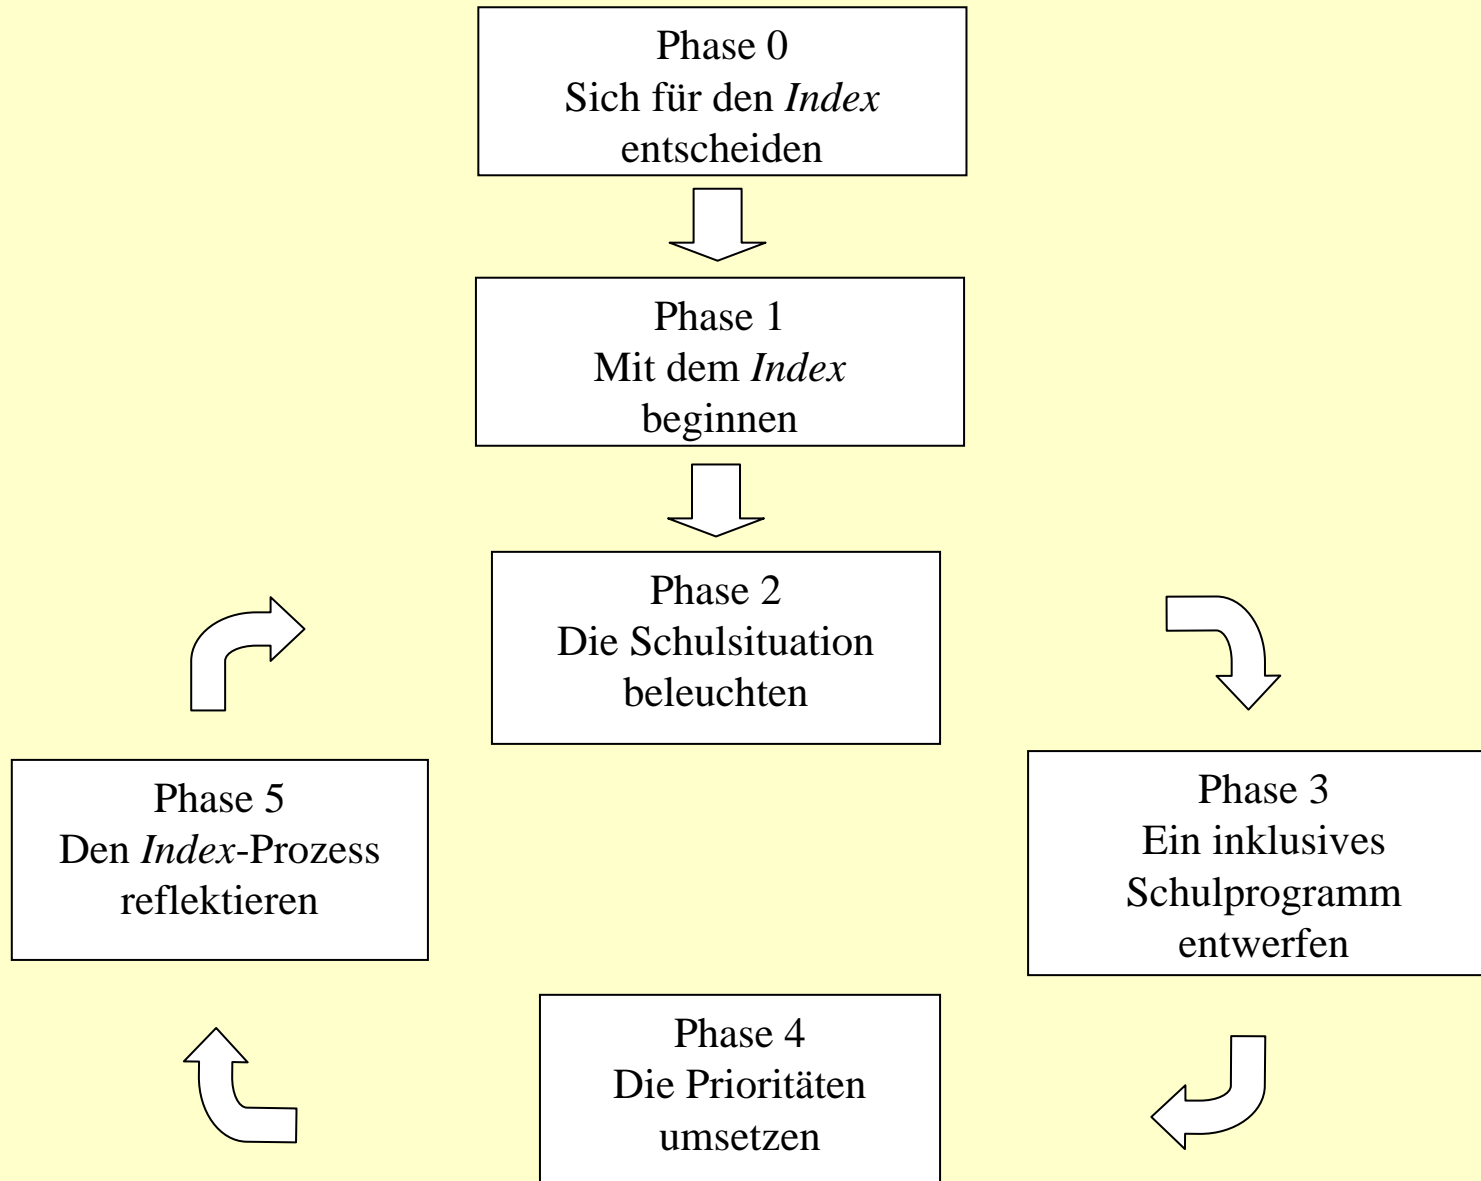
Phase 0
Sich für den Index entscheiden

Phase 1
Mit dem Index beginnen

Phase 2
Die Schulsituation beleuchten

Phase 5
Den Index-Prozess reflektieren

Phase 3
Ein inklusives Schulprogramm entwerfen

Phase 4
Die Prioritäten umsetzen